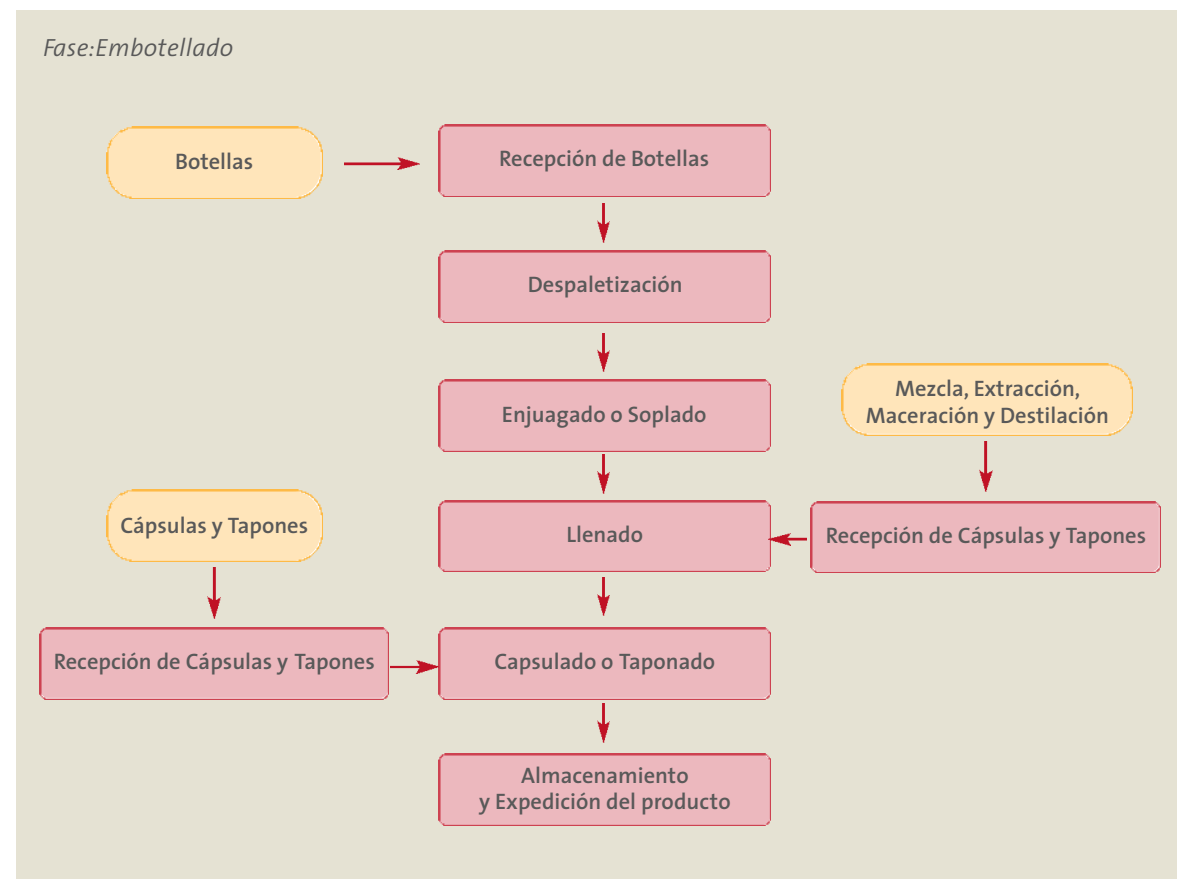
Fase:Embotellado

Botellas

Recepción de Botellas

Despaletización

Enjuagado o Soplado

Mezcla, Extracción, Maceración y Destilación

Cápsulas y Tapones

Llenado

Recepción de Cápsulas y Tapones

Recepción de Cápsulas y Tapones

Capsulado o Taponado

Almacenamiento y Expedición del producto